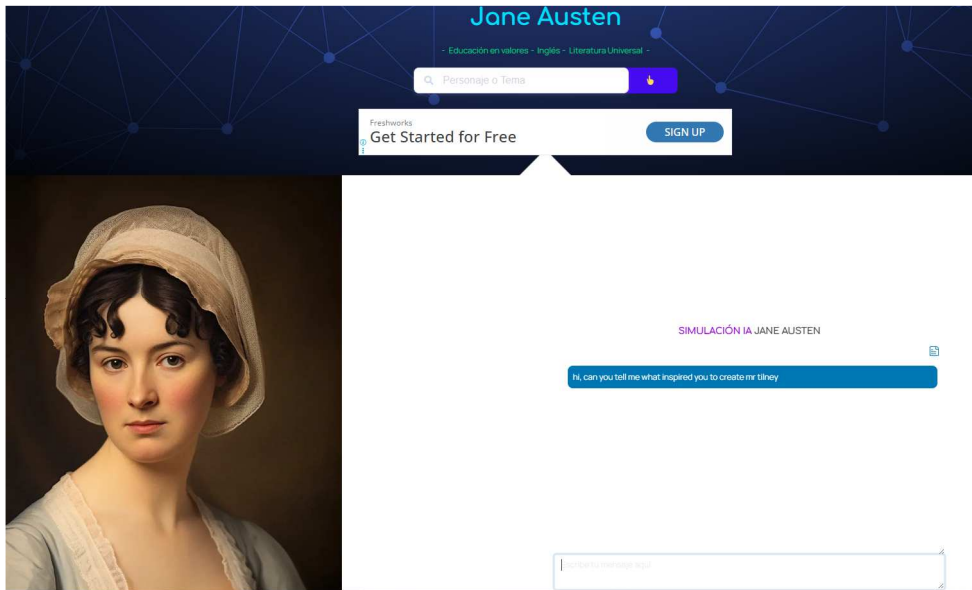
Jane Austen

- Educación en valores - Inglés - Literatura Universal -

Personaje o Tema

Freshworks
Get Started for Free
SIGN UP

SIMULACIÓN IA JANE AUSTEN

hi, can you tell me what inspired you to create mr tilney

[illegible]